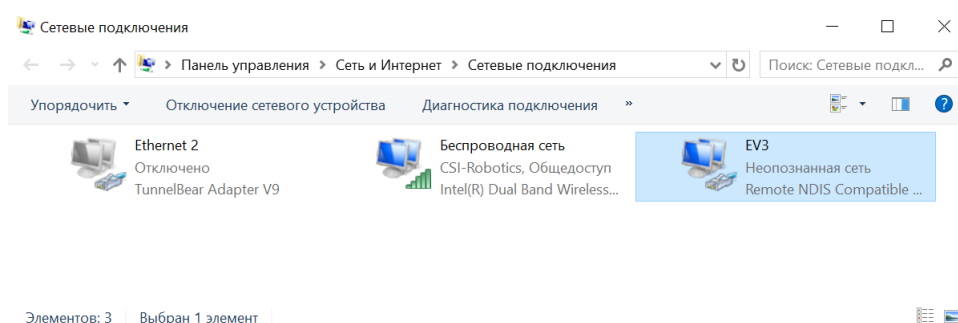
Сетевые подключения

Панель управления > Сеть и Интернет > Сетевые подключения

Поиск: Сетевые подкл...

Упорядочить ▾ Отключение сетевого устройства Диагностика подключения »

Ethernet 2
Отключено
TunnelBear Adapter V9

Беспроводная сеть
CSI-Robotics, Общедоступ
Intel(R) Dual Band Wireless...

EV3
Неопознанная сеть
Remote NDIS Compatible ...

Элементов: 3 Выбран 1 элемент